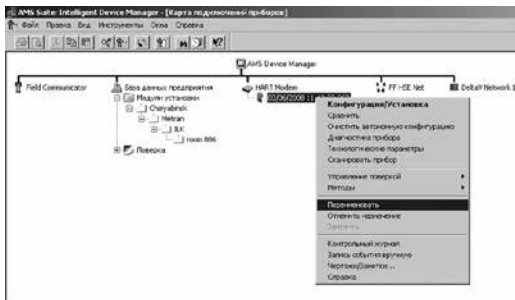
AMS Suite: Intelligent Device Manager - [Карта подключений приборов]

Файл Правка Вид Инструменты Окна Справка

AMS Device Manager

Field Communicator

База данных предприятия

Модули установки

Chelyabinsk

Metran

ILK

rosex 886

Поверка

HART Modem

02/06/2008 11:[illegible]

FF HSE Net

DeltaV Network 1

Конфигурация/Установка

Сравнить

Очистить автономную конфигурацию

Диагностика прибора

Технологические параметры

Сканировать прибор

Управление поверкой

Методы

Переименовать

Отменить назначение

Привязать

Контрольный журнал

Запись событий вручную

Чертежи/Заметки...

Справка